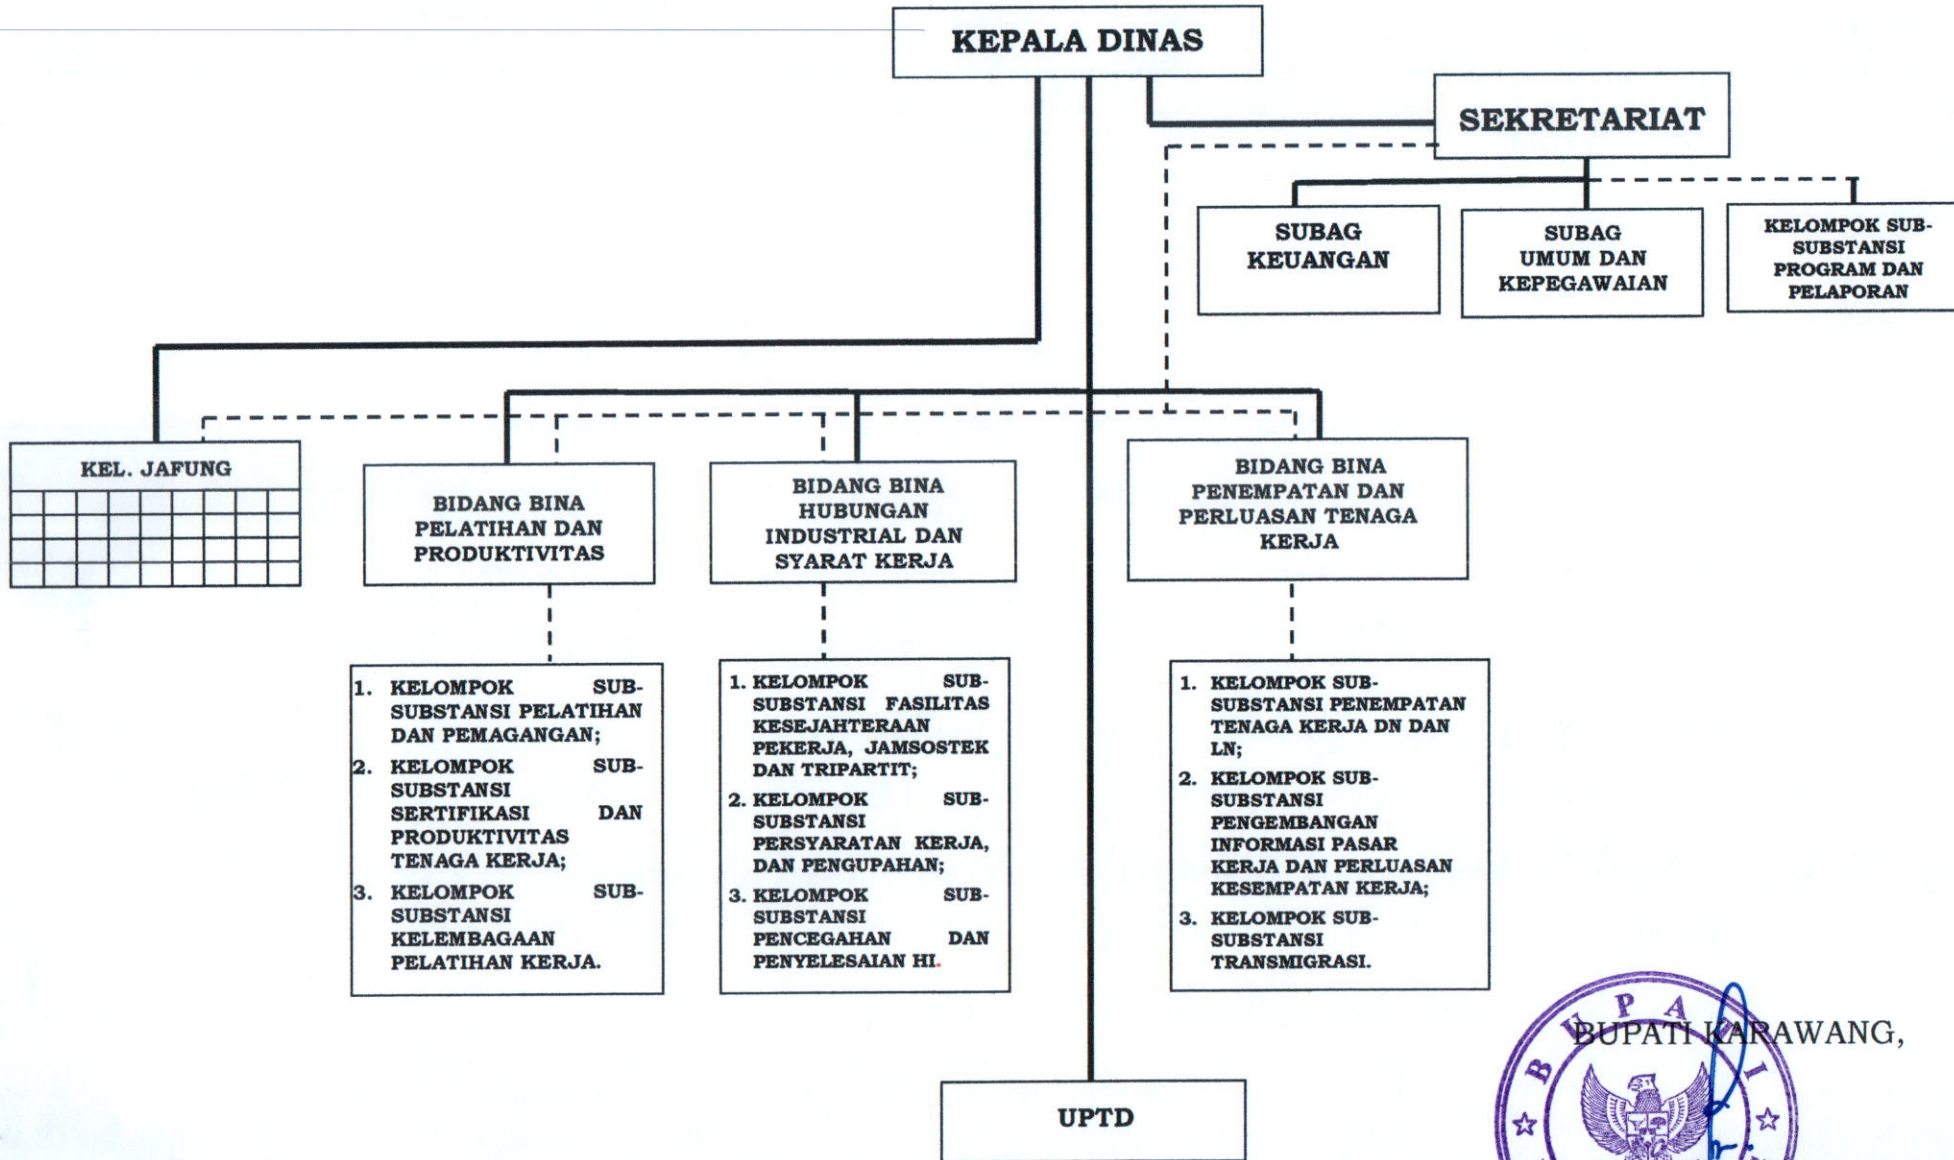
KEPALA DINAS

SEKRETARIAT

SUBAG KEUANGAN

SUBAG UMUM DAN KEPEGAWAIAN

KELOMPOK SUB-SUBSTANSI PROGRAM DAN PELAPORAN

KEL. JAFUNG

BIDANG BINA PELATIHAN DAN PRODUKTIVITAS

BIDANG BINA HUBUNGAN INDUSTRIAL DAN SYARAT KERJA

BIDANG BINA PENEMPATAN DAN PERLUASAN TENAGA KERJA

1. KELOMPOK SUB-SUBSTANSI PELATIHAN DAN PEMAGANGAN;
2. KELOMPOK SUB-SUBSTANSI SERTIFIKASI DAN PRODUKTIVITAS TENAGA KERJA;
3. KELOMPOK SUB-SUBSTANSI KELEMBAGAAN PELATIHAN KERJA.

1. KELOMPOK SUB-SUBSTANSI FASILITAS KESEJAHTERAAN PEKERJA, JAMSOSTEK DAN TRIPARTIT;
2. KELOMPOK SUB-SUBSTANSI PERSYARATAN KERJA, DAN PENGUPAHAN;
3. KELOMPOK SUB-SUBSTANSI PENCEGAHAN DAN PENYELESAIAN HI.

1. KELOMPOK SUB-SUBSTANSI PENEMPATAN TENAGA KERJA DN DAN LN;
2. KELOMPOK SUB-SUBSTANSI PENGEMBANGAN INFORMASI PASAR KERJA DAN PERLUASAN KESEMPATAN KERJA;
3. KELOMPOK SUB-SUBSTANSI TRANSMIGRASI.

UPTD

BUPATI KARAWANG,

BUPATI